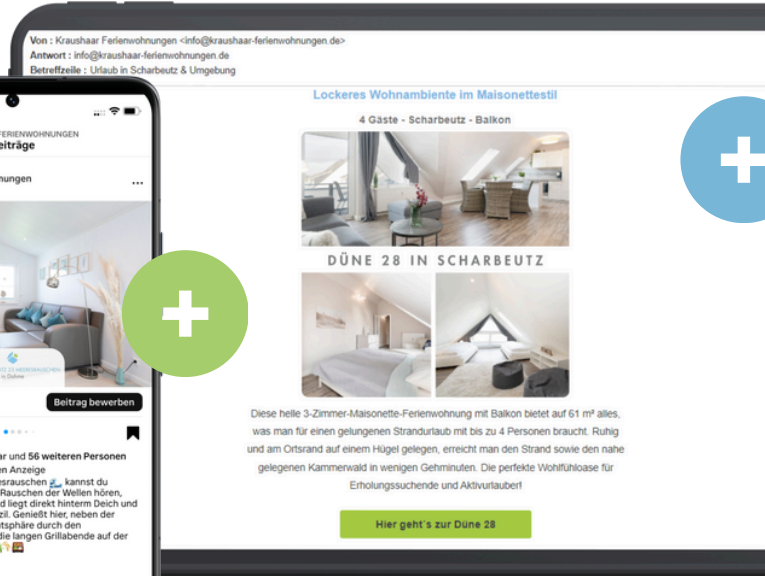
Von : Kraushaar Ferienwohnungen <info@kraushaar-ferienwohnungen.de>
Antwort : info@kraushaar-ferienwohnungen.de
Betreffzeile : Urlaub in Scharbeutz & Umgebung

Lockeres Wohnambiente im Maisonettestil

4 Gäste - Scharbeutz - Balkon

DÜNE 28 IN SCHARBEUTZ

Diese helle 3-Zimmer-Maisonette-Ferienwohnung mit Balkon bietet auf 61 m² alles, was man für einen gelungenen Strandurlaub mit bis zu 4 Personen braucht. Ruhig und am Ortsrand auf einem Hügel gelegen, erreicht man den Strand sowie den nahe gelegenen Kammerwald in wenigen Gehminuten. Die perfekte Wohlfühloase für Erholungssuchende und Aktivurlauber!

Hier geht's zur Düne 28

ERIENWOHNUNGEN
eiträge

hnungen

Beitrag bewerben

ar und 56 weiteren Personen
en Anzeige
esrauschen kannst du
Rauschen der Wellen hören,
d liegt direkt hinterm Deich und
zil. Genießt hier, neben der
tsphäre durch den
die langen Grillabende auf der